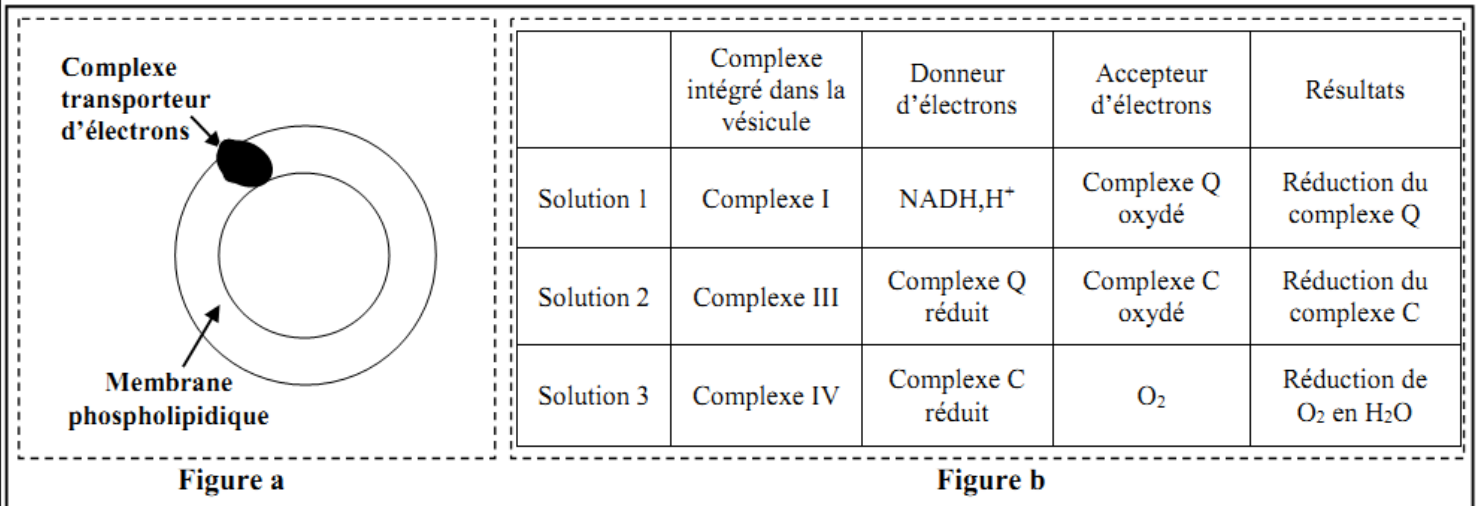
Complexe transporteur d'électrons

Membrane phospholipidique

Figure a

| | Complexe intégré dans la vésicule | Donneur d'électrons | Accepteur d'électrons | Résultats |
|---|---|---|---|---|
| Solution 1 | Complexe I | NADH,$H^+$ | Complexe Q oxydé | Réduction du complexe Q |
| Solution 2 | Complexe III | Complexe Q réduit | Complexe C oxydé | Réduction du complexe C |
| Solution 3 | Complexe IV | Complexe C réduit | $O_2$ | Réduction de $O_2$ en $H_2O$ |

Figure b